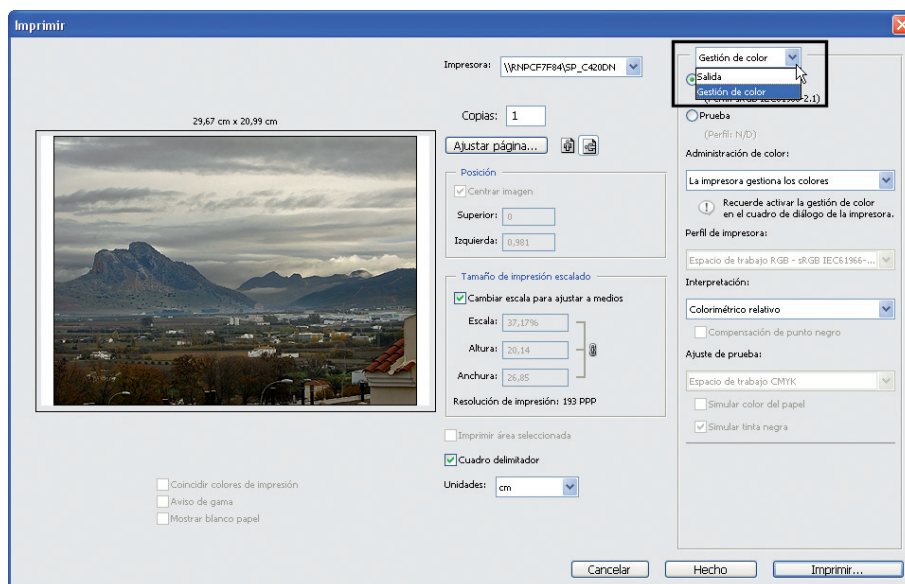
Imprimir

29,67 cm x 20,99 cm

Impresora: \\RNPCF7F84\SP_C420DN

Copias: 1

Ajustar página...

Posición

Centrar imagen

Superior: 0

Izquierda: 0,981

Tamaño de impresión escalado

Cambiar escala para ajustar a medios

Escala: 37,17%

Altura: 20,14

Anchura: 26,85

Resolución de impresión: 193 PPP

Imprimir área seleccionada

Cuadro delimitador

Unidades: cm

Coincidir colores de impresión

Aviso de gama

Mostrar blanco papel

Gestión de color

Salida

Gestión de color

(Perfil: sRGB IEC61966-2.1)

Prueba

(Perfil: N/D)

Administración de color:

La impresora gestiona los colores

Recuerde activar la gestión de color en el cuadro de diálogo de la impresora.

Perfil de impresora:

Espacio de trabajo RGB - sRGB IEC61966-...

Interpretación:

Colorimétrico relativo

Compensación de punto negro

Ajuste de prueba:

Espacio de trabajo CMYK

Simular color del papel

Simular tinta negra

Cancelar

Hecho

Imprimir...